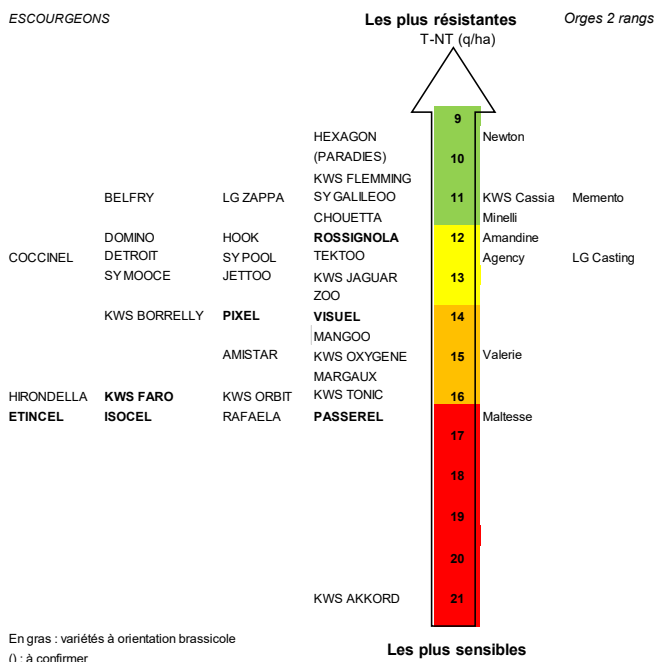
ESCOURGEONS

Les plus résistantes
T-NT (q/ha)

Orges 2 rangs

9
HEXAGON Newton
(PARADIES) 10
KWS FLEMMING
BELFRY LG ZAPPA SY GALILEOO 11 KWS Cassia Memento
CHOUETTA Minelli
DOMINO HOOK ROSSIGNOLA 12 Amandine
COCCINEL DETROIT SY POOL TEKTOO Agency LG Casting
SY MOOCE JETTOO KWS JAGUAR 13
ZOO
KWS BORRELLY PIXEL VISUEL 14
MANGOO
AMISTAR KWS OXYGENE 15 Valerie
MARGAUX
HIRONDELLA KWS FARO KWS ORBIT KWS TONIC 16
ETINCEL ISOCEL RAFAELA PASSEREL Maltesse
17
18
19
20
KWS AKKORD 21

En gras : variétés à orientation brassicole
() : à confirmer

Les plus sensibles